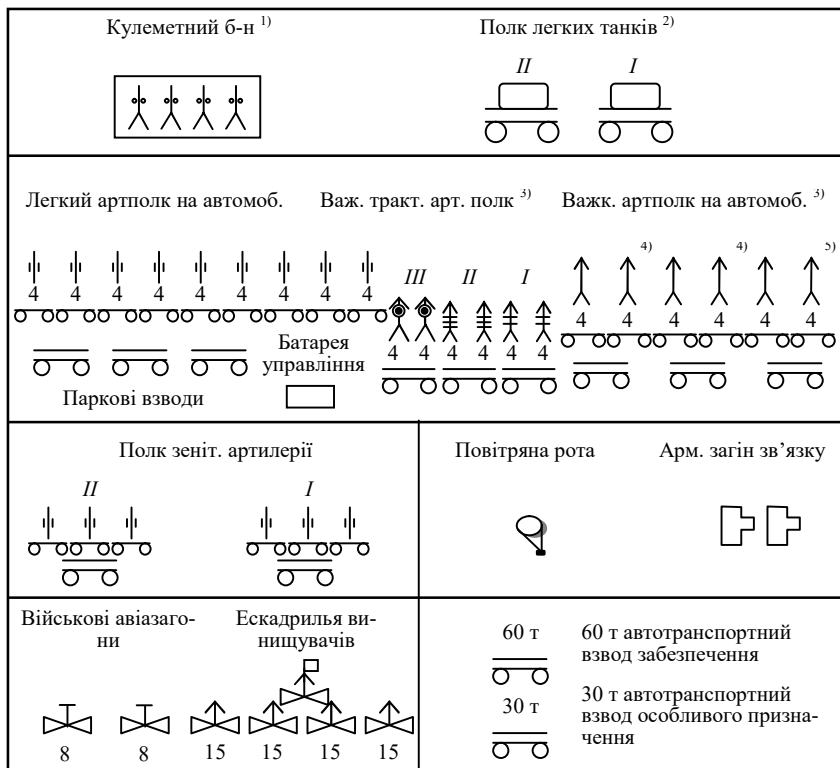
Кулеметний б-н $^{1)}$

Полк легких танків $^{2)}$

*II* *I*

Легкий артполк на автомоб.

Важ. тракт. арт. полк $^{3)}$

Важк. артполк на автомоб. $^{3)}$

4 4 4 4 4 4 4 4 4

Паркові взводи

Батарея управління

*III* *II* *I*

4 4 4 4 4 4

$^{4)}$ $^{4)}$ $^{5)}$

4 4 4 4 4 4

Полк зеніт. артилерії

*II* *I*

Повітряна рота

Арм. загін зв'язку

Військові авіазагони

Ескадриля винищувачів

8 8 15 15 15 15

60 т

30 т

60 т автотранспортний взвод забезпечення

30 т автотранспортний взвод особливого призначення